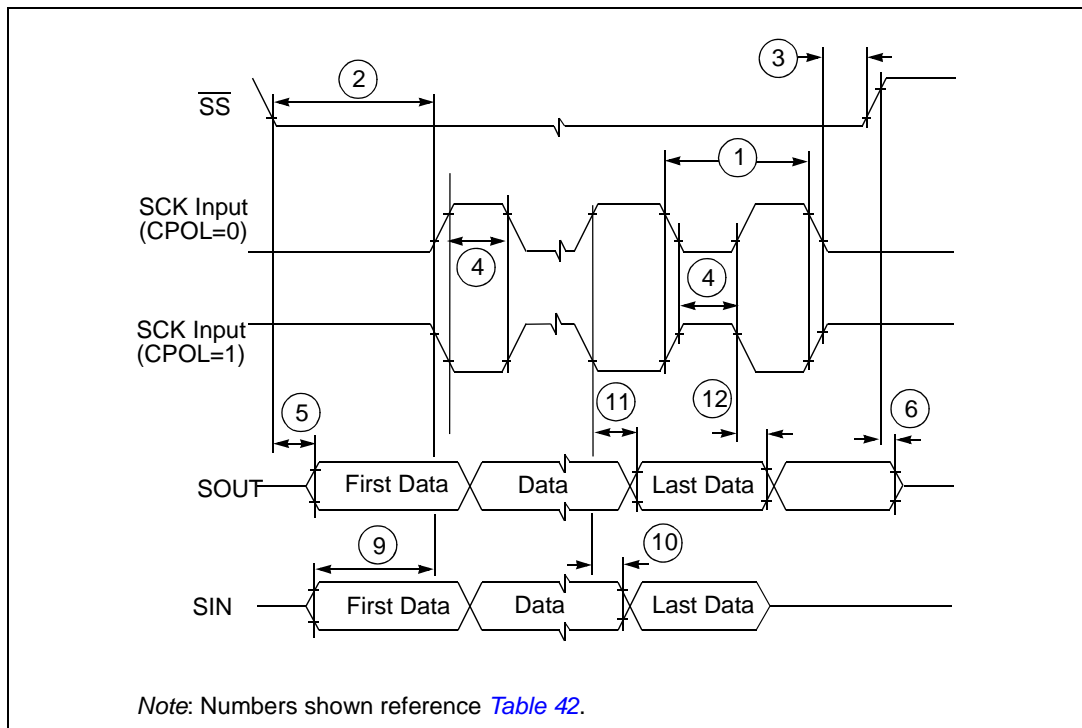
2

3

$\overline{SS}$

1

SCK Input (CPOL=0)

4

4

SCK Input (CPOL=1)

5

11

12

6

SOUT

First Data

Data

Last Data

9

10

SIN

First Data

Data

Last Data

*Note*: Numbers shown reference *Table 42*.